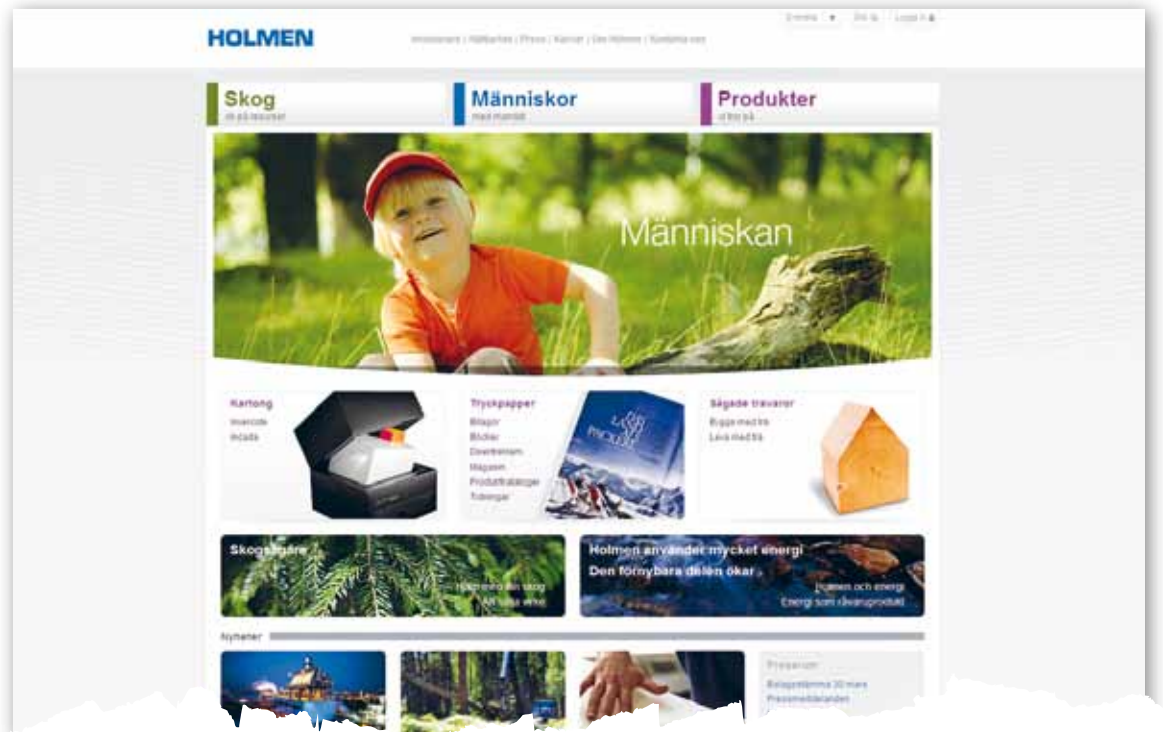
HOLMEN

Investerare | Hållbarhet | Press | Karriär | Om Holmen | Kontakta oss

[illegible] | EN | Logga in

Skog
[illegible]

Människor
med mandat

Produkter
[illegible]

Människan

Kartong
Invercote
Incada

Tryckpapper
Bilagor
Böcker
Direktreklam
Magasin
Produktkataloger
Tidningar

Sågade trävaror
Bygga med trä
Leva med trä

Skogsägare
Holmen och din skog
Att sälja virke

Holmen använder mycket energi
Den förnybara delen ökar
Holmen och energi
Energi som råvaruprodukt

Nyheter

Bolagsstämma 30 mars
Pressmeddelanden